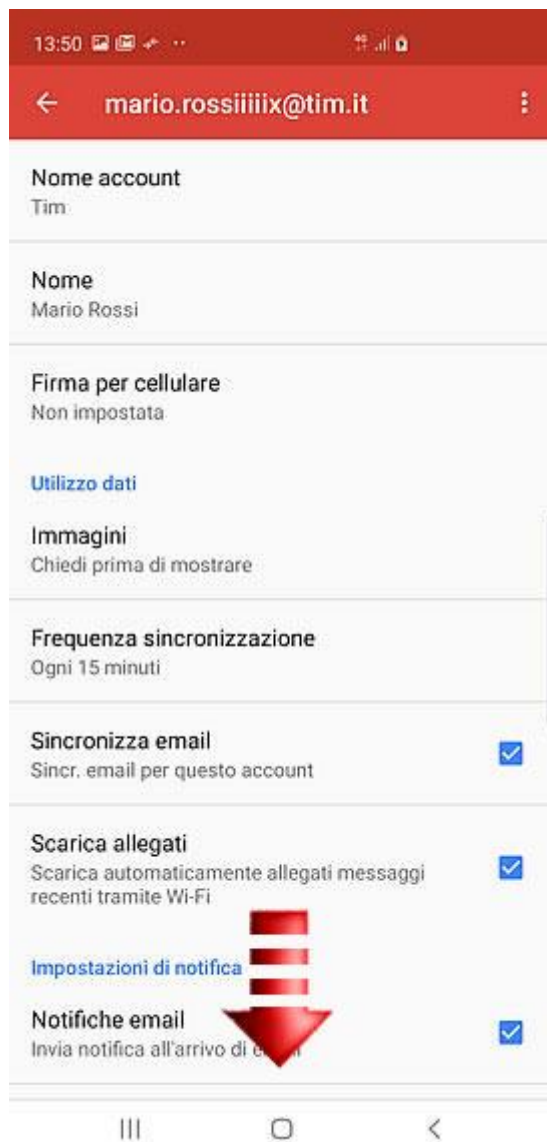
13:50

mario.rossiiiiix@tim.it

Nome account
Tim

Nome
Mario Rossi

Firma per cellulare
Non impostata

Utilizzo dati

Immagini
Chiedi prima di mostrare

Frequenza sincronizzazione
Ogni 15 minuti

Sincronizza email
Sincr. email per questo account

Scarica allegati
Scarica automaticamente allegati messaggi recenti tramite Wi-Fi

Impostazioni di notifica

Notifiche email
Invia notifica all'arrivo di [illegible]